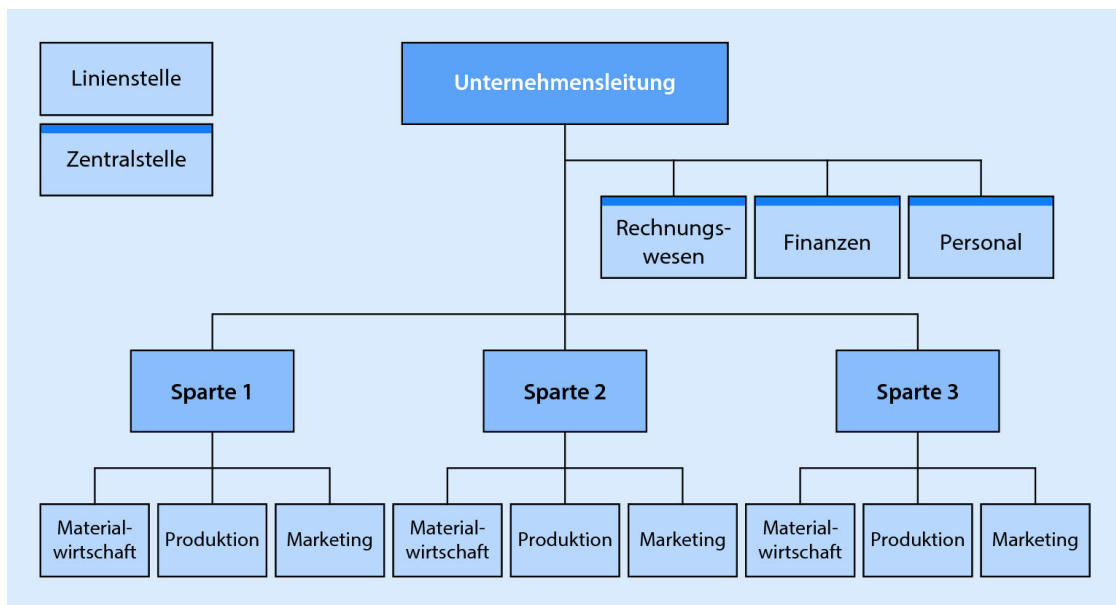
Linienstelle

Zentralstelle

Unternehmensleitung

Rechnungswesen

Finanzen

Personal

Sparte 1

Sparte 2

Sparte 3

Materialwirtschaft

Produktion

Marketing

Materialwirtschaft

Produktion

Marketing

Materialwirtschaft

Produktion

Marketing